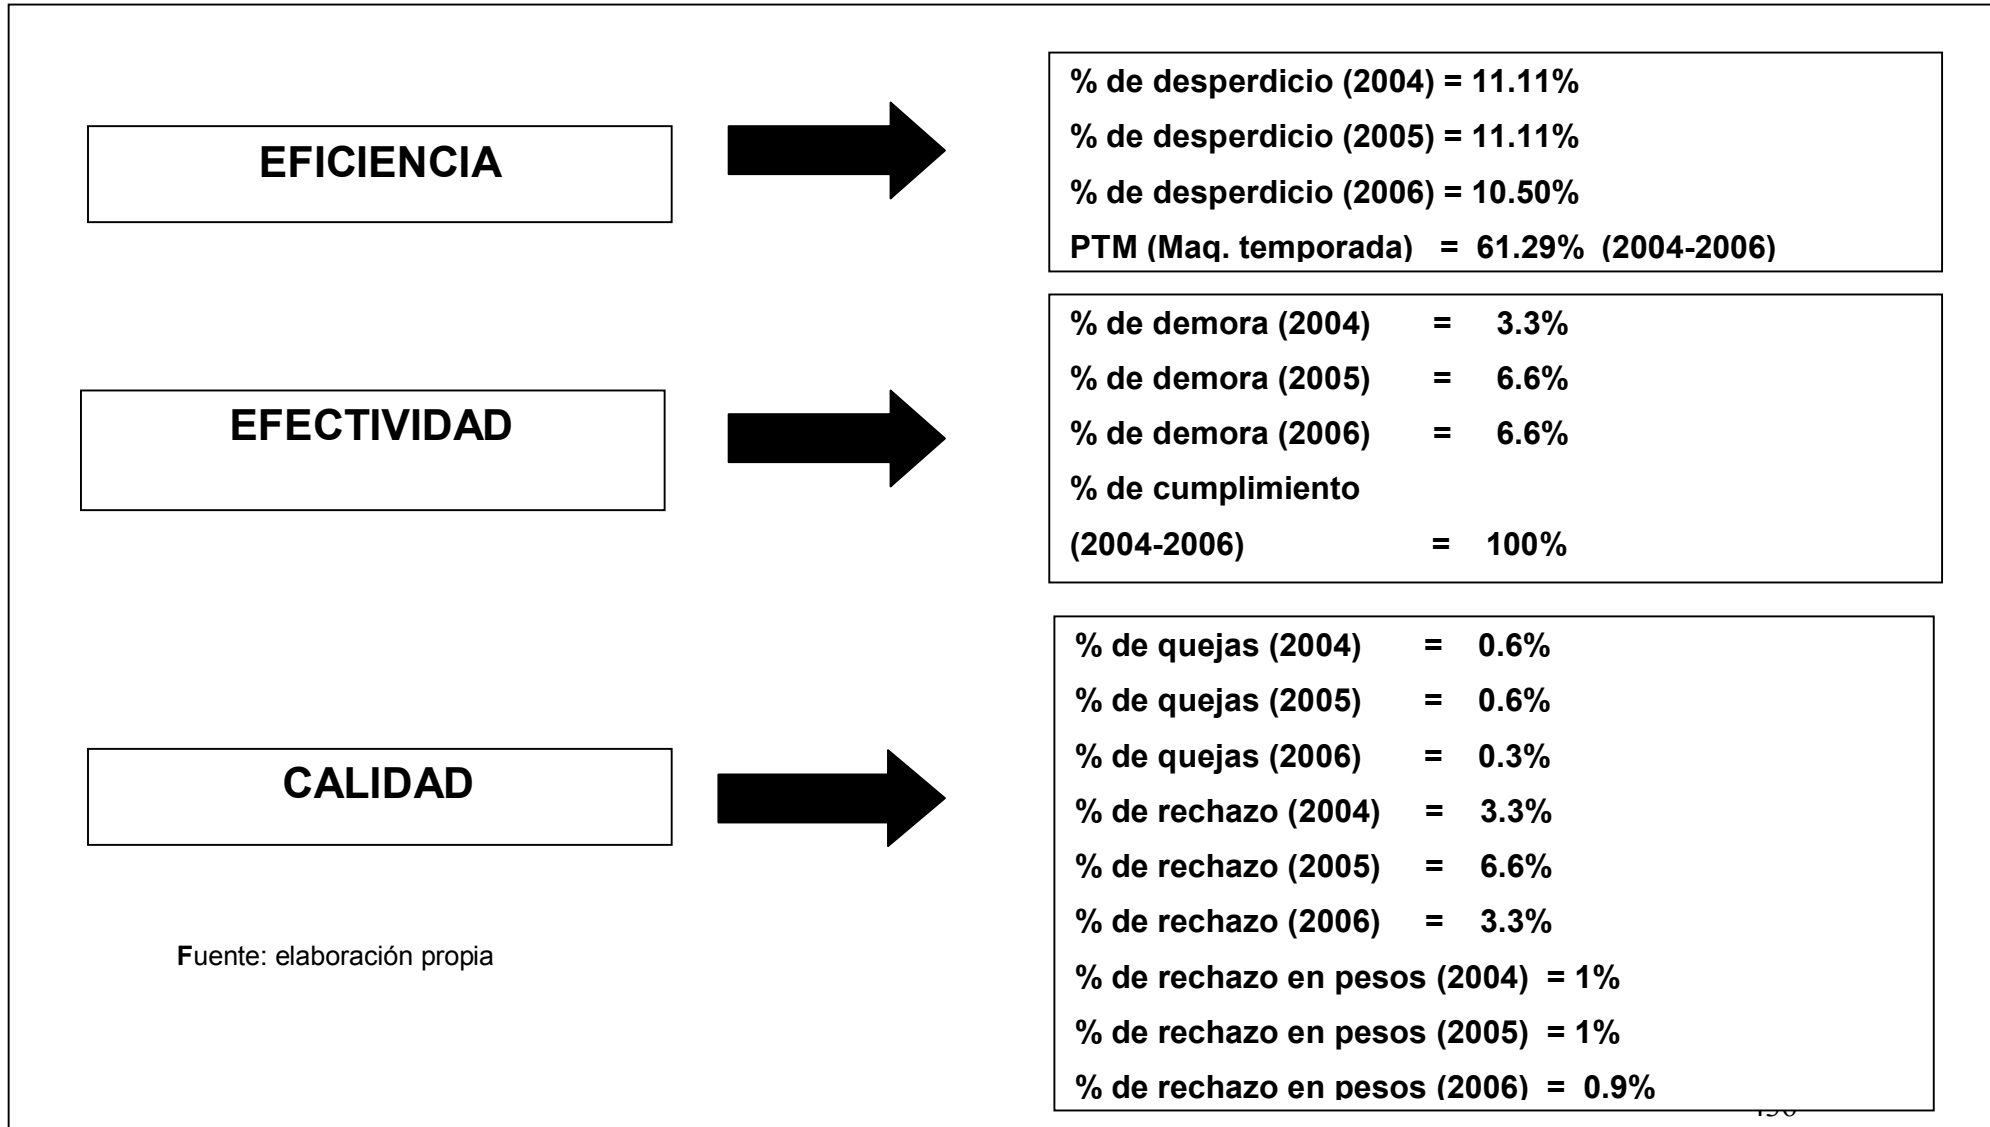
EFICIENCIA

% de desperdicio (2004) = 11.11%
% de desperdicio (2005) = 11.11%
% de desperdicio (2006) = 10.50%
PTM (Maq. temporada) = 61.29% (2004-2006)

EFECTIVIDAD

% de demora (2004) = 3.3%
% de demora (2005) = 6.6%
% de demora (2006) = 6.6%
% de cumplimiento
(2004-2006) = 100%

CALIDAD

% de quejas (2004) = 0.6%
% de quejas (2005) = 0.6%
% de quejas (2006) = 0.3%
% de rechazo (2004) = 3.3%
% de rechazo (2005) = 6.6%
% de rechazo (2006) = 3.3%
% de rechazo en pesos (2004) = 1%
% de rechazo en pesos (2005) = 1%
% de rechazo en pesos (2006) = 0.9%

Fuente: elaboración propia

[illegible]